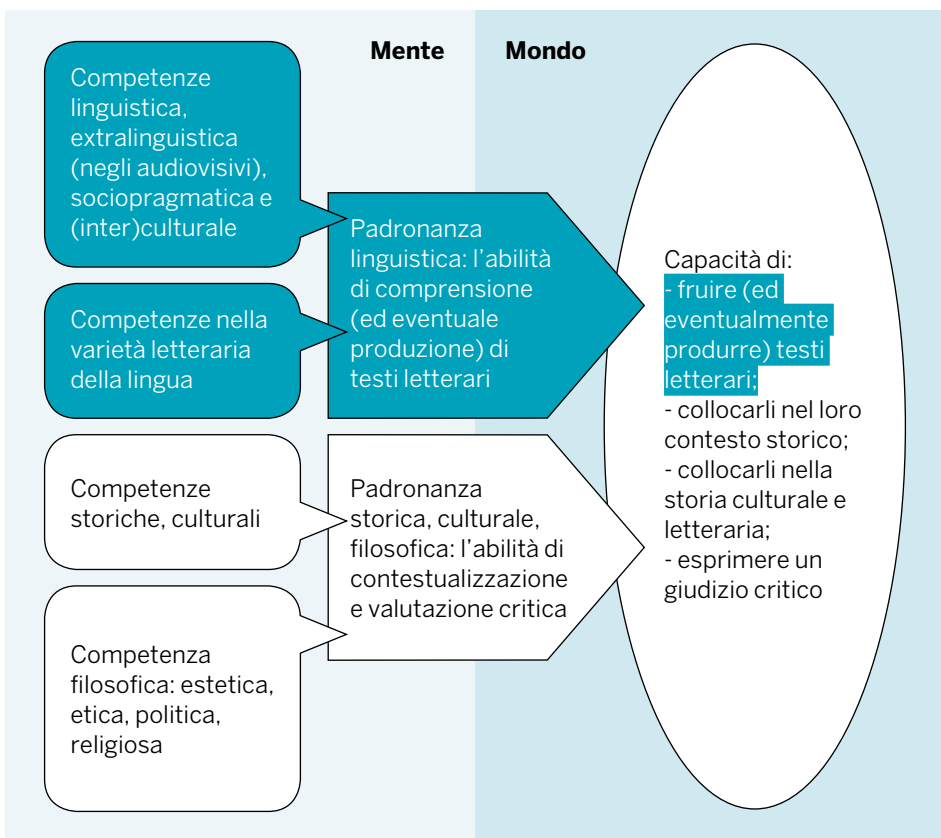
Mente

Mondo

Competenze linguistica, extralinguistica (negli audiovisivi), sociopragmatica e (inter)culturale

Competenze nella varietà letteraria della lingua

Padronanza linguistica: l'abilità di comprensione (ed eventuale produzione) di testi letterari

Competenze storiche, culturali

Competenza filosofica: estetica, etica, politica, religiosa

Padronanza storica, culturale, filosofica: l'abilità di contestualizzazione e valutazione critica

Capacità di:
- fruire (ed eventualmente produrre) testi letterari;
- collocarli nel loro contesto storico;
- collocarli nella storia culturale e letteraria;
- esprimere un giudizio critico